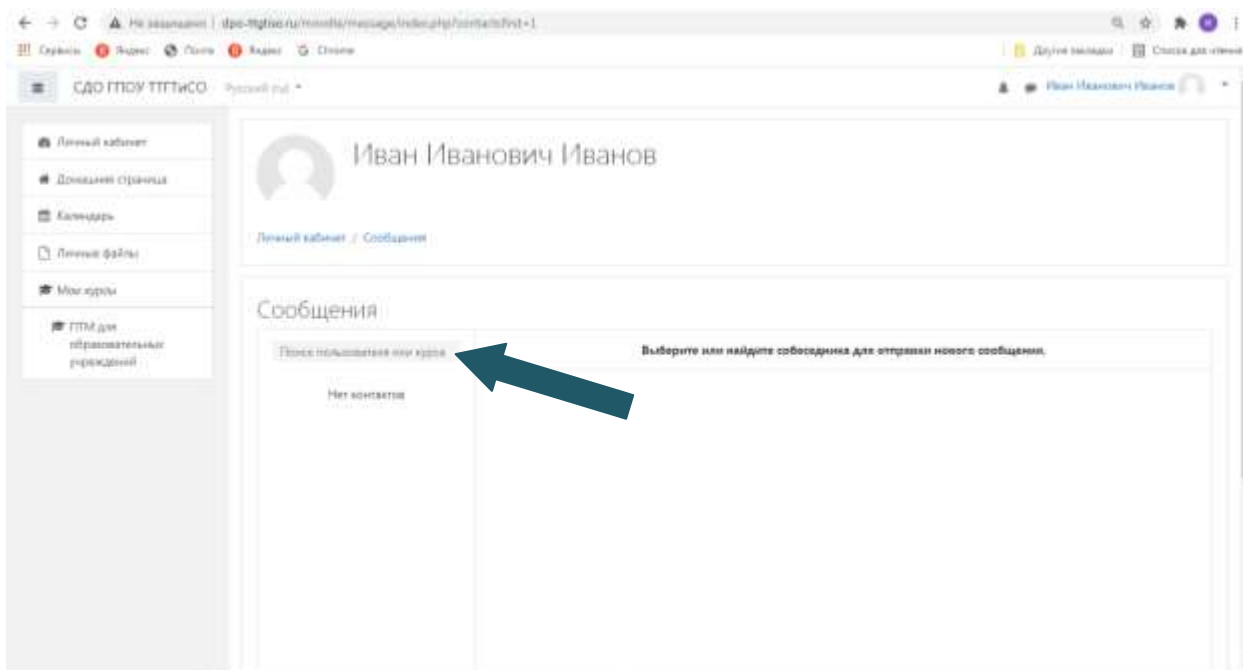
Не защищено | dpo-ttgtiso.ru/moodle/message/index.php?contactsfirst=1

Сервисы Яндекс Почта Яндекс Chrome

Другие закладки Список для чтения

СДО ГПОУ ТГТТиСО Русский (ru)

Иван Иванович Иванов

Личный кабинет

Домашняя страница

Календарь

Личные файлы

Мои курсы

ПТМ для образовательных учреждений

Иван Иванович Иванов

Личный кабинет / Сообщения

Сообщения

Поиск пользователя или курса

Выберите или найдите собеседника для отправки нового сообщения.

Нет контактов